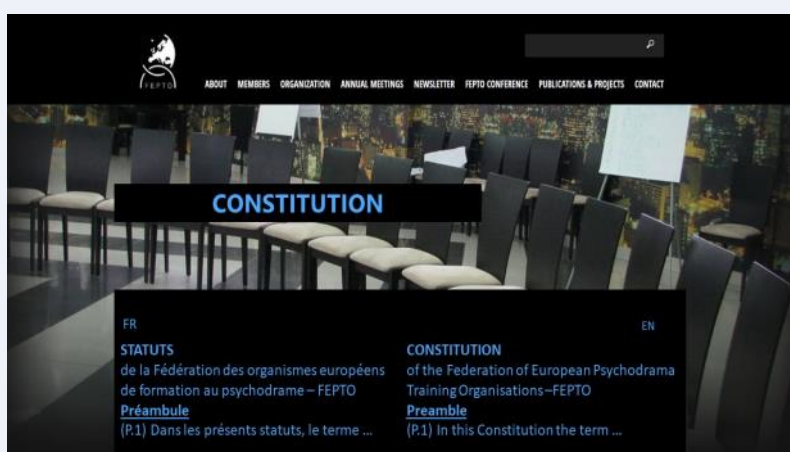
FEPTO

ABOUT MEMBERS ORGANIZATION ANNUAL MEETINGS NEWSLETTER FEPTO CONFERENCE PUBLICATIONS & PROJECTS CONTACT

CONSTITUTION

FR

STATUTS
de la Fédération des organismes européens de formation au psychodrame – FEPTO
Préambule
(P.1) Dans les présents statuts, le terme ...

EN

CONSTITUTION
of the Federation of European Psychodrama Training Organisations –FEPTO
Preamble
(P.1) In this Constitution the term ...